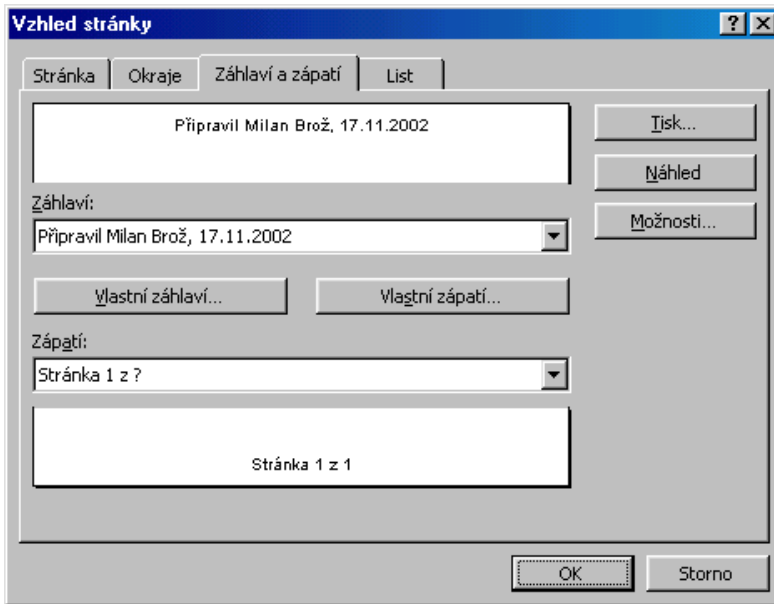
Vzhled stránky

?

Stránka

Okraje

Záhlaví a zápatí

List

Připravil Milan Brož, 17.11.2002

Tisk...

Náhled

Možnosti...

Záhlaví:

Připravil Milan Brož, 17.11.2002

Vlastní záhlaví...

Vlastní zápatí...

Zápatí:

Stránka 1 z ?

Stránka 1 z 1

OK

Storno